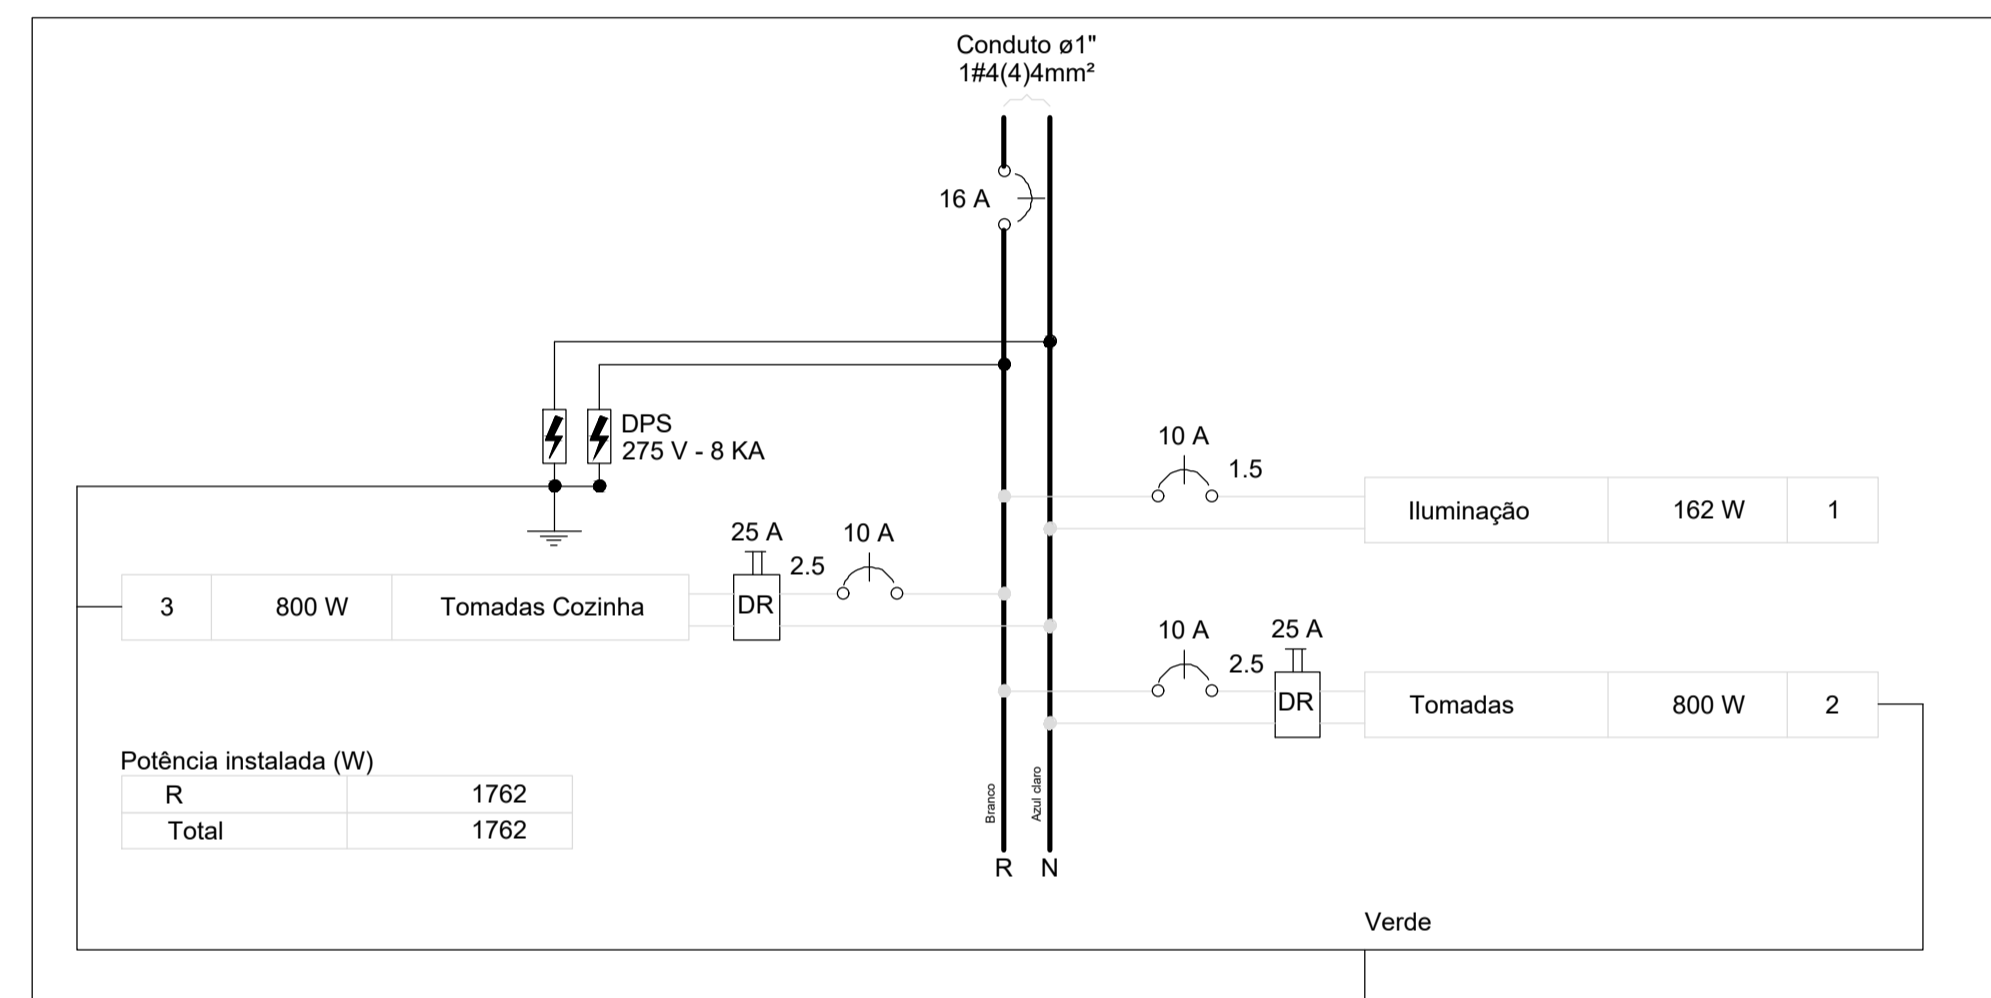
Conduto ø1"
1#4(4)4mm²

16 A

DPS
275 V - 8 KA

10 A
1.5

| Iluminação | 162 W | 1 |
|---|---|---|

25 A
2.5
DR
10 A

| 3 | 800 W | Tomadas Cozinha |
|---|---|---|

10 A
25 A
2.5
DR

| Tomadas | 800 W | 2 |
|---|---|---|

Potência instalada (W)

| R | 1762 |
|---|---|
| Total | 1762 |

Branco
Azul claro
R
N

Verde